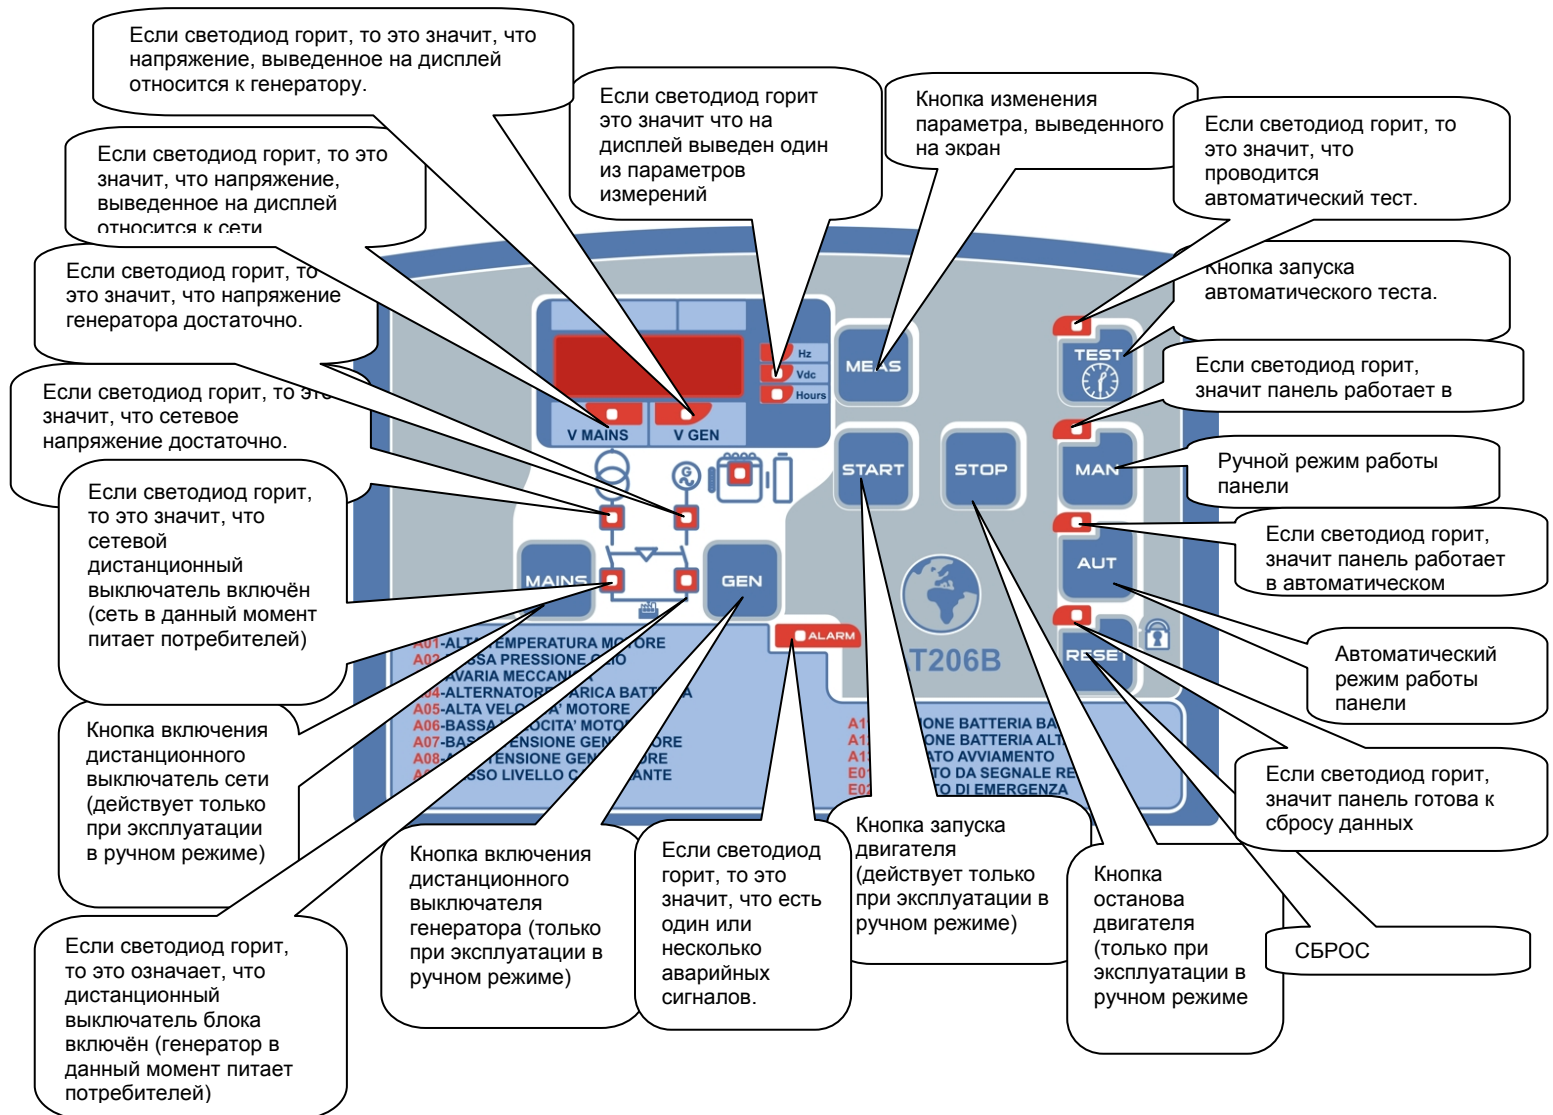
Если светодиод горит, то это значит, что напряжение, выведенное на дисплей относится к генератору.

Если светодиод горит это значит что на дисплей выведен один из параметров измерений

Кнопка изменения параметра, выведенного на экран

Если светодиод горит, то это значит, что проводится автоматический тест.

Если светодиод горит, то это значит, что напряжение, выведенное на дисплей относится к сети

Если светодиод горит, то это значит, что напряжение генератора достаточно.

Кнопка запуска автоматического теста.

Если светодиод горит, значит панель работает в

Если светодиод горит, то это значит, что сетевое напряжение достаточно.

Ручной режим работы панели

Если светодиод горит, то это значит, что сетевой дистанционный выключатель включён (сеть в данный момент питает потребителей)

Если светодиод горит, значит панель работает в автоматическом

Автоматический режим работы панели

Кнопка включения дистанционного выключатель сети (действует только при эксплуатации в ручном режиме)

Если светодиод горит, значит панель готова к сбросу данных

V MAINS
V GEN
Hz
Vdc
Hours
MEAS
TEST
START
STOP
MAN
AUT
MAINS
GEN
ALARM
RESET
T206B

A01-ALT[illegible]EMPERATURA MO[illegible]ORE
A02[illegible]SSA PRESSIONE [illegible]O
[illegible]AVARIA MECCAN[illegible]
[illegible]04-ALTERNATORE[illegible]ARICA BATT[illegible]A
A05-ALTA VELO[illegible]A' MOTORE
A06-BASSA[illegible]OCITA' MOTO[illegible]
A07-BAS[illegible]ENSIONE GEN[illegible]ORE
A08-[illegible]TENSIONE GEN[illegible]ORE
A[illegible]SSO LIVELLO C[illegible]ANTE

A1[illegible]ONE BATTERIA BA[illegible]
A1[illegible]ONE BATTERIA ALT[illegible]
A1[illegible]ATO AVVIAMENTO
E0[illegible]TO DA SEGNALE RE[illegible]
E0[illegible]TO DI EMERGENZA

Кнопка включения дистанционного выключателя генератора (только при эксплуатации в ручном режиме)

Если светодиод горит, то это значит, что есть один или несколько аварийных сигналов.

Кнопка запуска двигателя (действует только при эксплуатации в ручном режиме)

Кнопка останова двигателя (только при эксплуатации в ручном режиме

СБРОС

Если светодиод горит, то это означает, что дистанционный выключатель блока включён (генератор в данный момент питает потребителей)